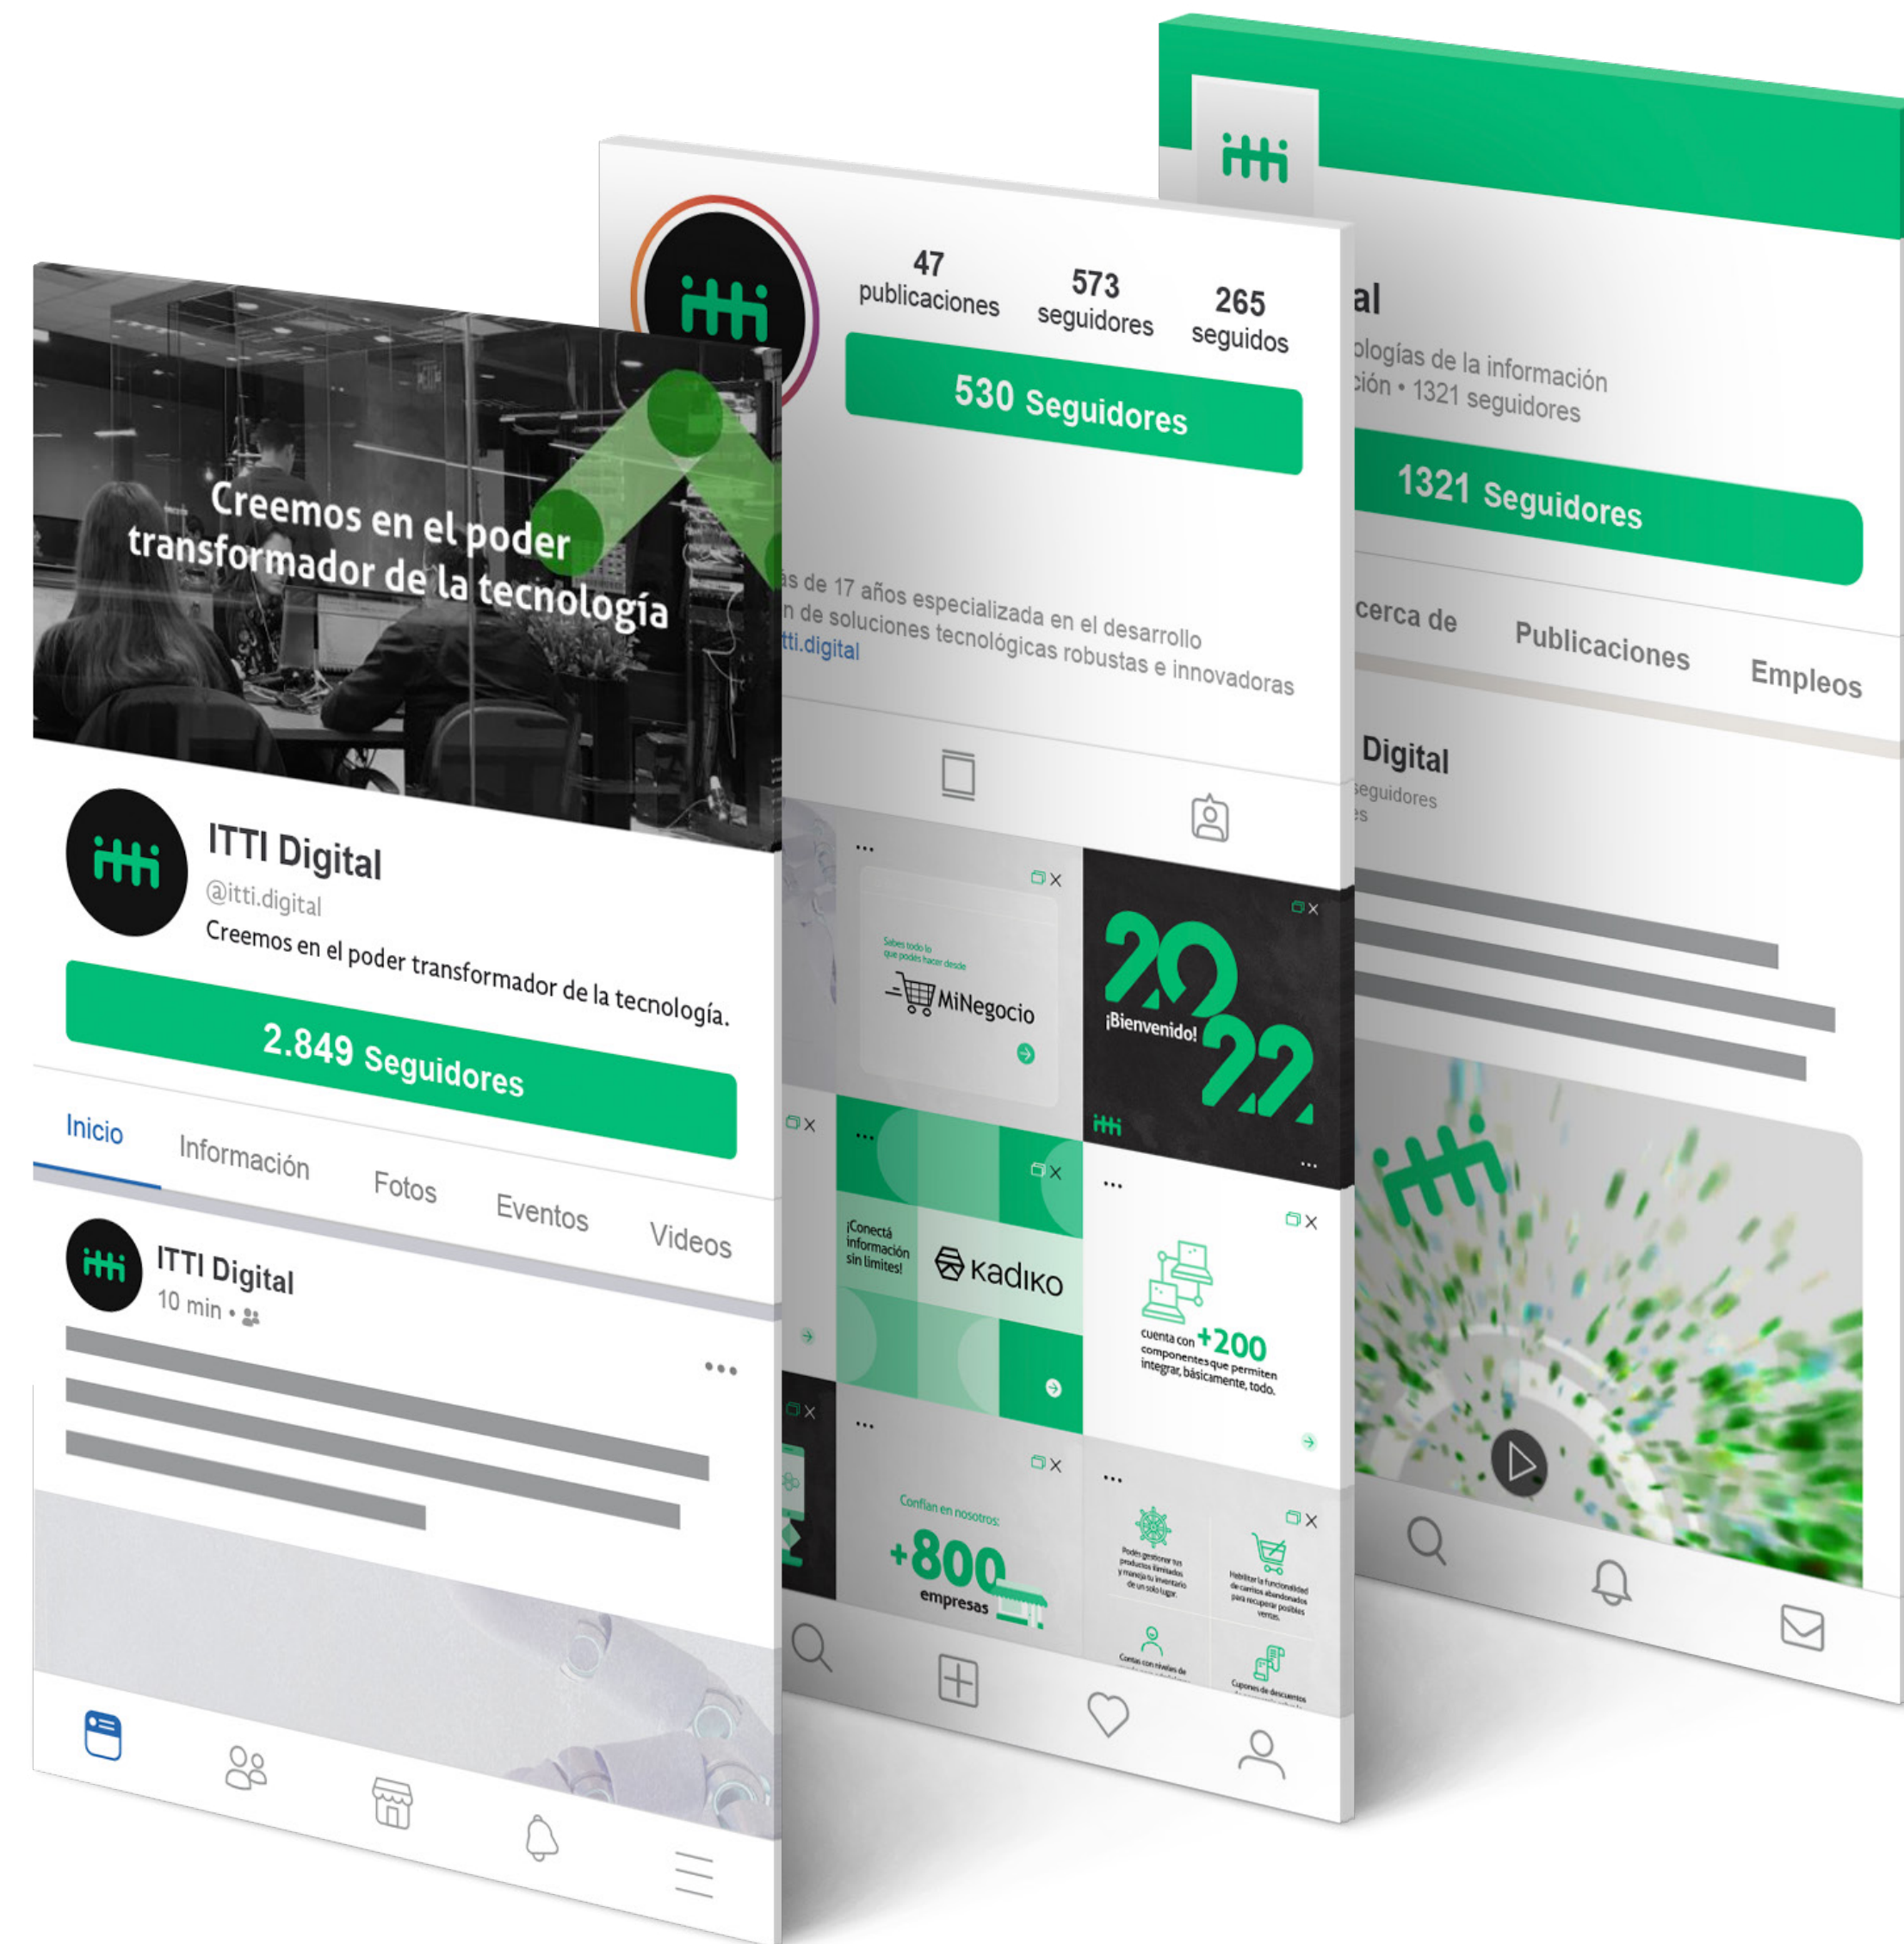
Creemos en el poder transformador de la tecnología

ITTI Digital
@itti.digital
Creemos en el poder transformador de la tecnología.
2.849 Seguidores

Inicio
Información
Fotos
Eventos
Videos

ITTI Digital
10 min •

47 publicaciones
573 seguidores
265 seguidos
530 Seguidores

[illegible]s de 17 años especializada en el desarrollo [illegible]n de soluciones tecnológicas robustas e innovadoras
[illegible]tti.digital

Sabes todo lo que podés hacer desde
MiNegocio

2022
¡Bienvenido!

¡Conectá información sin límites!
kadiko

cuenta con +200 componentes que permiten integrar, básicamente, todo.

Confían en nosotros:
+800 empresas

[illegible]al
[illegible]ologías de la información
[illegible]ción • 1321 seguidores
1321 Seguidores
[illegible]cerca de
Publicaciones
Empleos
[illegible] Digital
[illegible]seguidores